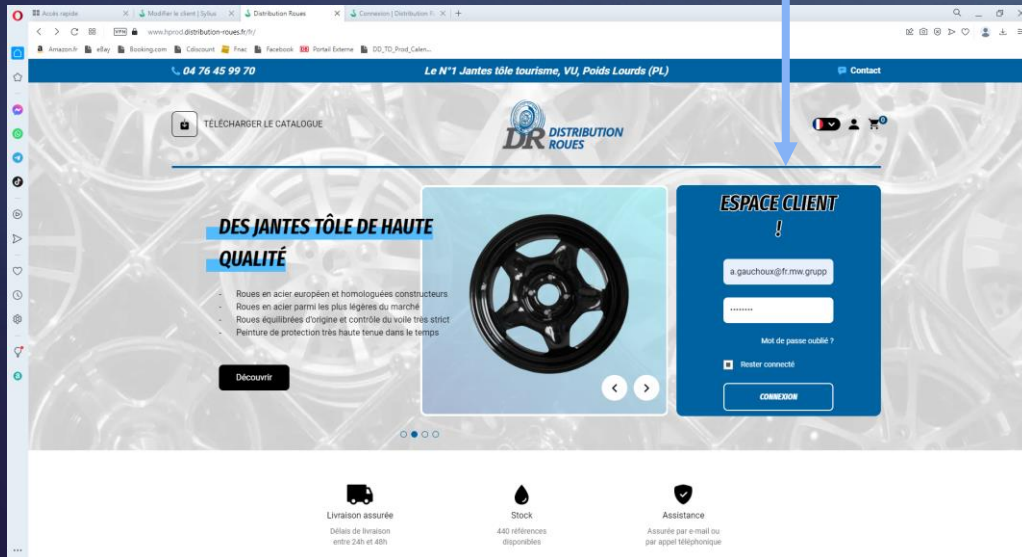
Accès rapide | Modifier le client | Sylius | Distribution Roues | Connexion | Distribution R

www.hprod.distribution-roues.fr/fr/

Amazon.fr | eBay | Booking.com | Cdiscount | Fnac | Facebook | Portail Externe | DD_TO_Prod_Calen...

04 76 45 99 70 | Le N°1 Jantes tôle tourisme, VU, Poids Lourds (PL) | Contact

TÉLÉCHARGER LE CATALOGUE

DR DISTRIBUTION ROUES

0

DES JANTES TÔLE DE HAUTE QUALITÉ

- Roues en acier européen et homologuées constructeurs
- Roues en acier parmi les plus légères du marché
- Roues équilibrées d'origine et contrôle du voile très strict
- Peinture de protection très haute tenue dans le temps

Découvrir

ESPACE CLIENT !

a.gauchoux@fr.mw.grupp

••••••••

Mot de passe oublié ?

Rester connecté

CONNEXION

Livraison assurée
Délais de livraison entre 24h et 48h

Stock
440 références disponibles

Assistance
Assurée par e-mail ou par appel téléphonique